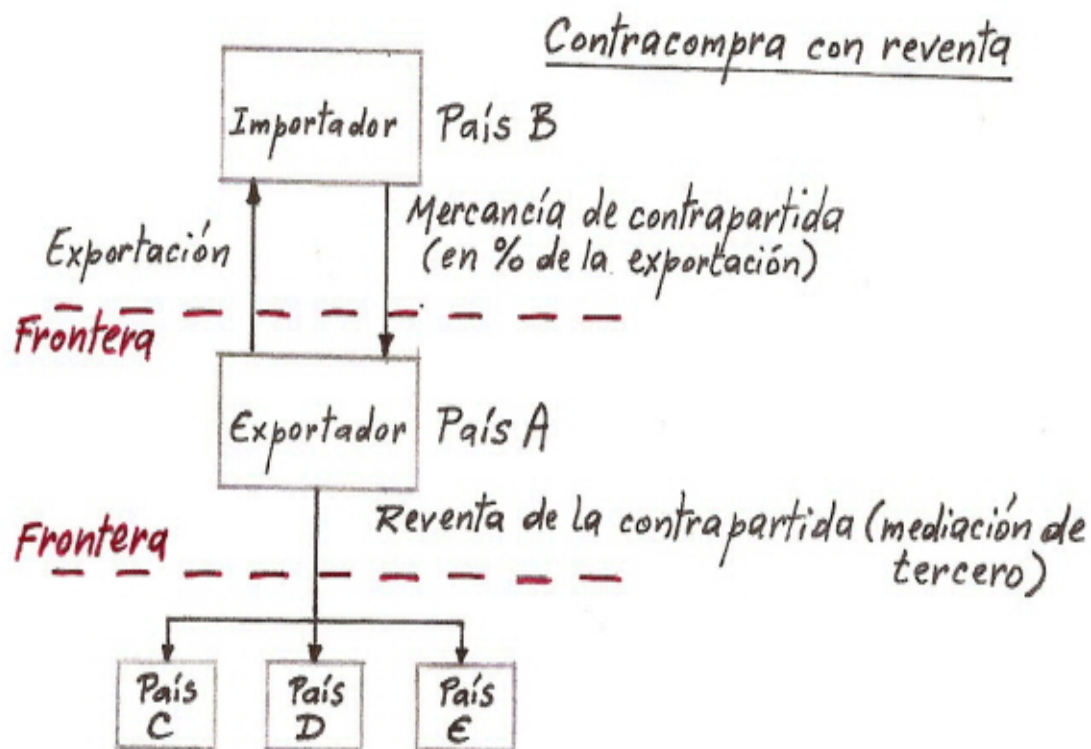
Contracompra con reventa

Importador País B

Exportación

Mercancía de contrapartida (en % de la exportación)

Frontera

Exportador País A

Frontera

Reventa de la contrapartida (mediación de tercero)

País C

País D

País E